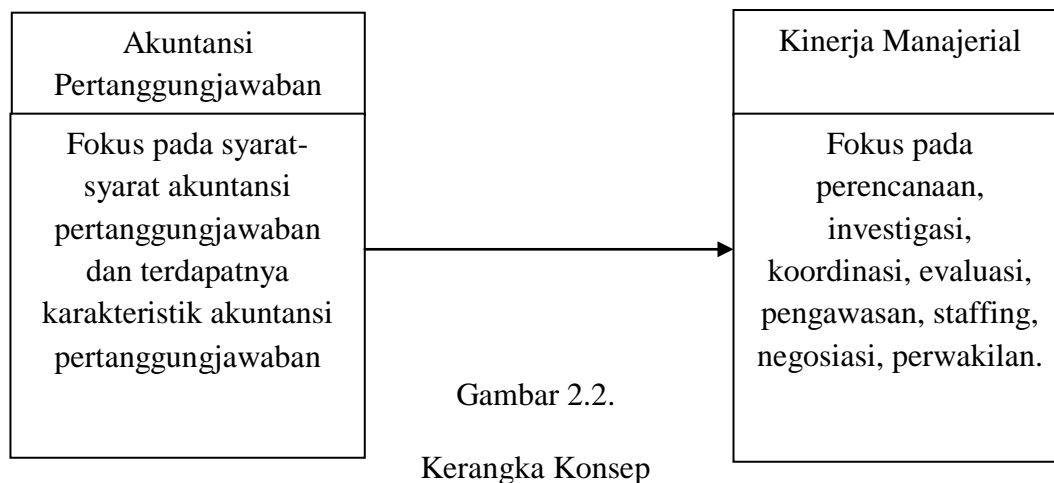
Akuntansi Pertanggungjawaban

Fokus pada syarat-syarat akuntansi pertanggungjawaban dan terdapatnya karakteristik akuntansi pertanggungjawaban

Kinerja Manajerial

Fokus pada perencanaan, investigasi, koordinasi, evaluasi, pengawasan, staffing, negosiasi, perwakilan.

Gambar 2.2.

Kerangka Konsep